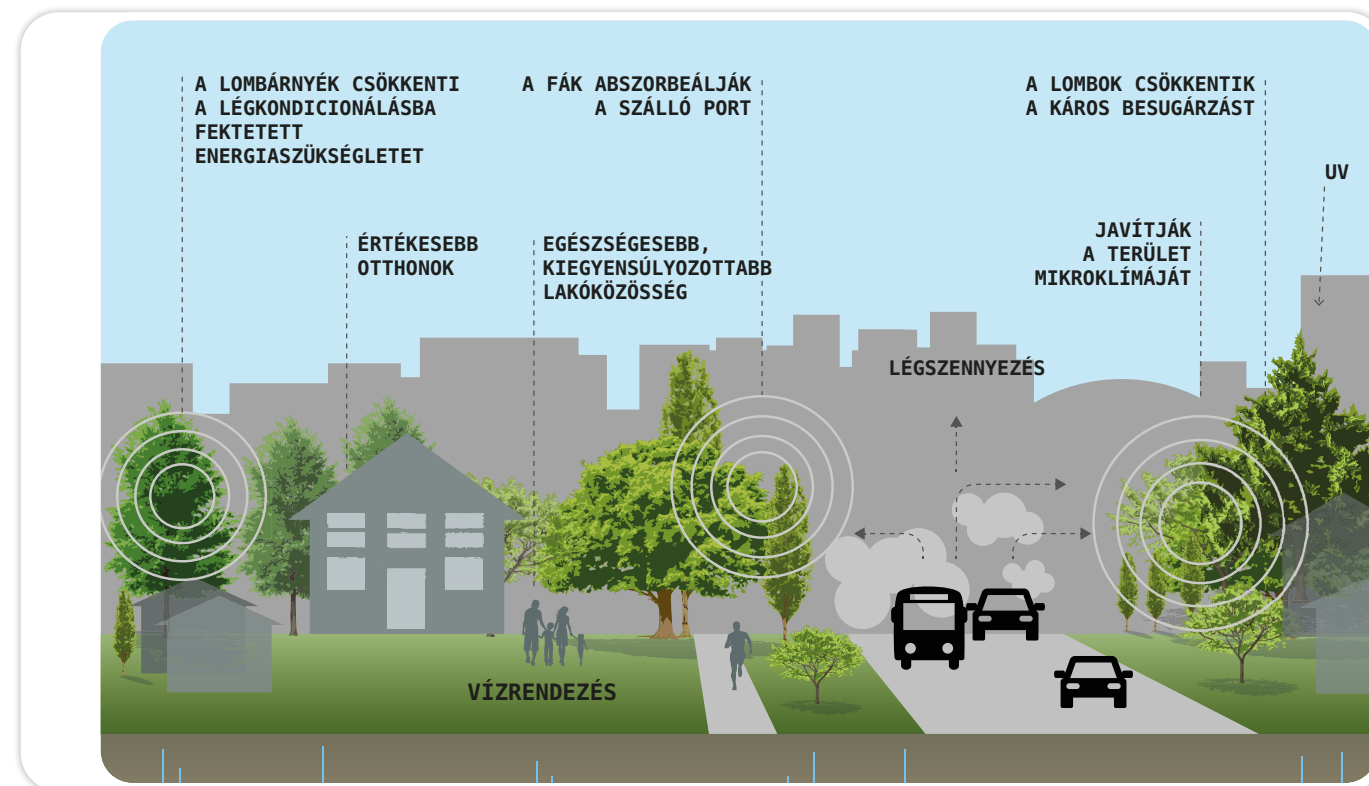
A LOMBÁRNYÉK CSÖKKENTI A LÉGKONDICIONÁLÁSBA FEKTETETT ENERGIASZÜKSÉGLETET

A FÁK ABSZORBEÁLJÁK A SZÁLLÓ PORT

A LOMBOK CSÖKKENTIK A KÁROS BESUGÁRZÁST

UV

ÉRTÉKESEBB OTTHONOK

EGÉSZSÉGESEBB, KIEGYENSÚLYOZOTTABB LAKÓKÖZÖSSÉG

JAVÍTJÁK A TERÜLET MIKROKLÍMÁJÁT

LÉGSZENNYEZÉS

VÍZRENDEZÉS